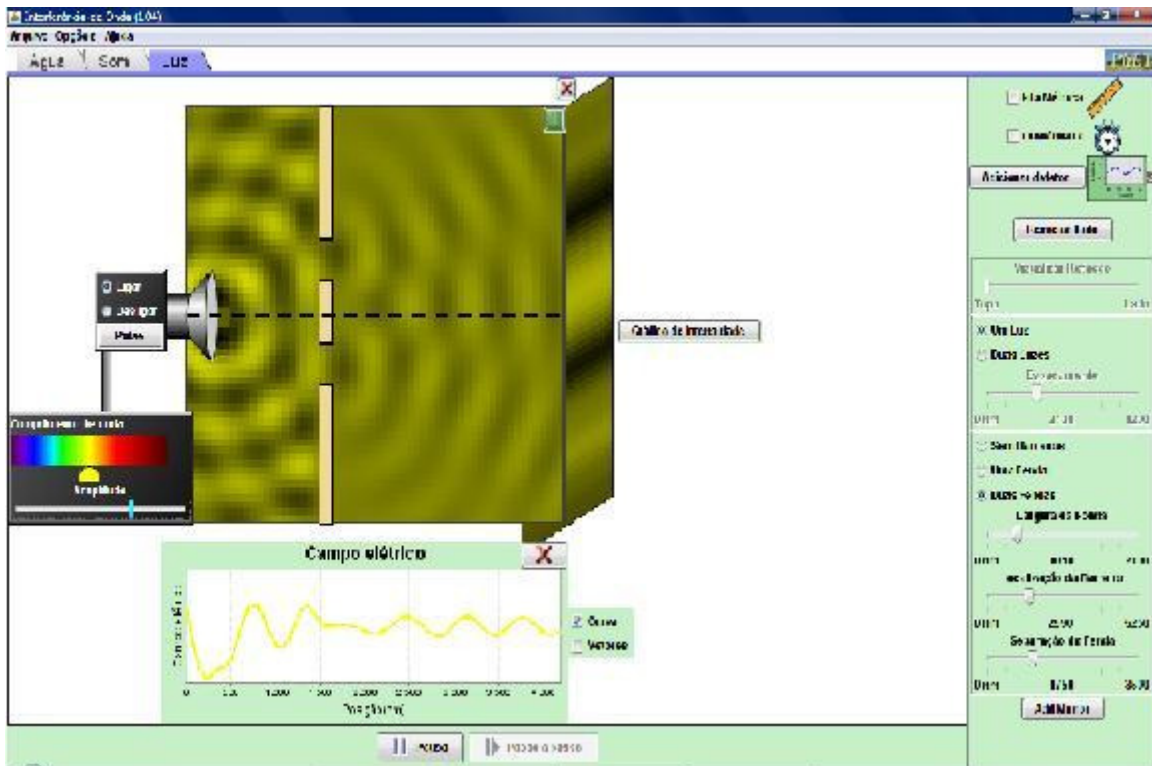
Interferência de Onda (1.04)
Arquivo Opções Ajuda
Água Som Luz
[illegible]
Fita Métrica
Cronômetro
Adicionar detetor
Remover Onda
Visualizar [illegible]
Topo
Lado
Uma Luz
Duas Luzes
Espaçamento de
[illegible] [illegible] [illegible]
Sem Barreiras
Uma Fenda
Duas Fendas
Largura da Fenda
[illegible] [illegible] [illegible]
Localização da Barreira
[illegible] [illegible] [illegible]
Separação da Fenda
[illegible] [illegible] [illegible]
Redefinir
Ligar
Desligar
Pulso
Gráfico de Intensidade
Comprimento de onda
Amplitude
Campo elétrico
Onda
Vetores
0 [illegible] 1.000 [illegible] 2.000 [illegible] 3.000 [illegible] 4.000
Posição (nm)
Pausa
Passo a Passo